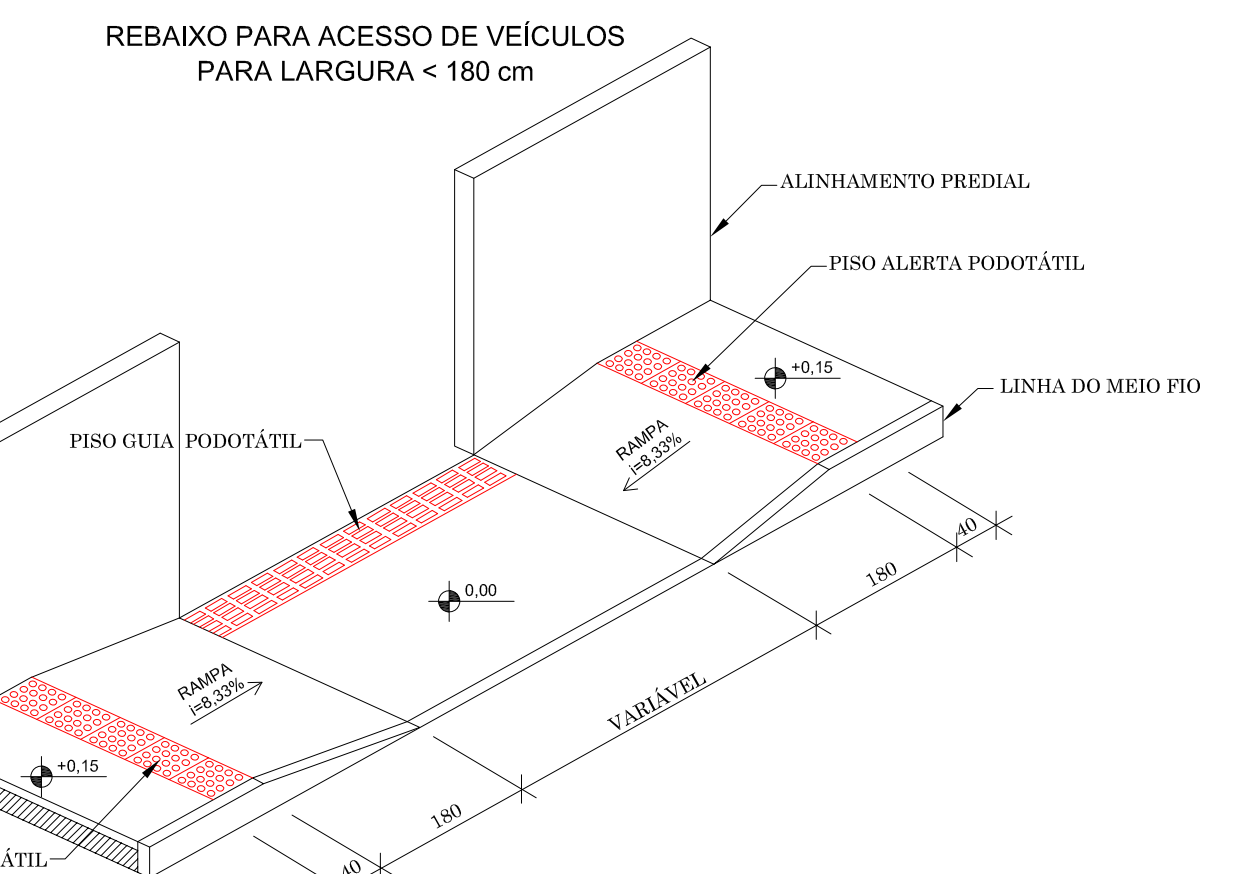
REBAIXO PARA ACESSO DE VEÍCULOS
PARA LARGURA < 180 cm

ALINHAMENTO PREDIAL

PISO ALERTA PODOTÁTIL

+0,15

LINHA DO MEIO FIO

RAMPA
i=8,33%

PISO GUIA PODOTÁTIL

40

180

0,00

RAMPA
i=8,33%

VARIÁVEL

+0,15

180

ÁTIL

40